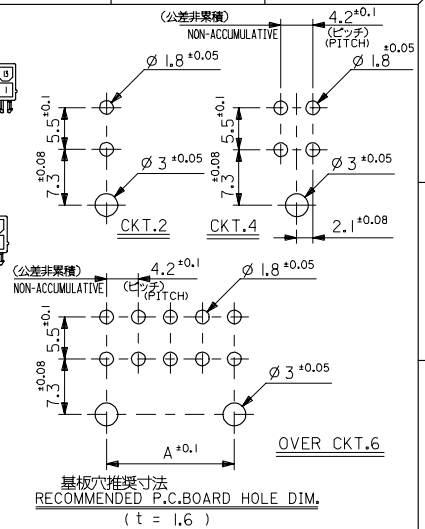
(公差非累積)
NON-ACCUMULATIVE

$4.2^{\pm0.1}$
(ピッチ)
(PITCH)

$\emptyset 1.8^{\pm0.05}$

$\emptyset 1.8^{\pm0.05}$

$5.5^{\pm0.1}$

$7.3^{\pm0.08}$

$\emptyset 3^{\pm0.05}$

$5.5^{\pm0.1}$

$7.3^{\pm0.08}$

$\emptyset 3^{\pm0.05}$

CKT.2

CKT.4

$2.1^{\pm0.08}$

(公差非累積)
NON-ACCUMULATIVE

$4.2^{\pm0.1}$
(ピッチ)
(PITCH)

$\emptyset 1.8^{\pm0.05}$

$5.5^{\pm0.1}$

$7.3^{\pm0.08}$

$\emptyset 3^{\pm0.05}$

$A^{\pm0.1}$

OVER CKT.6

基板穴推奨寸法
RECOMMENDED P.C.BOARD HOLE DIM.
( t = 1.6 )